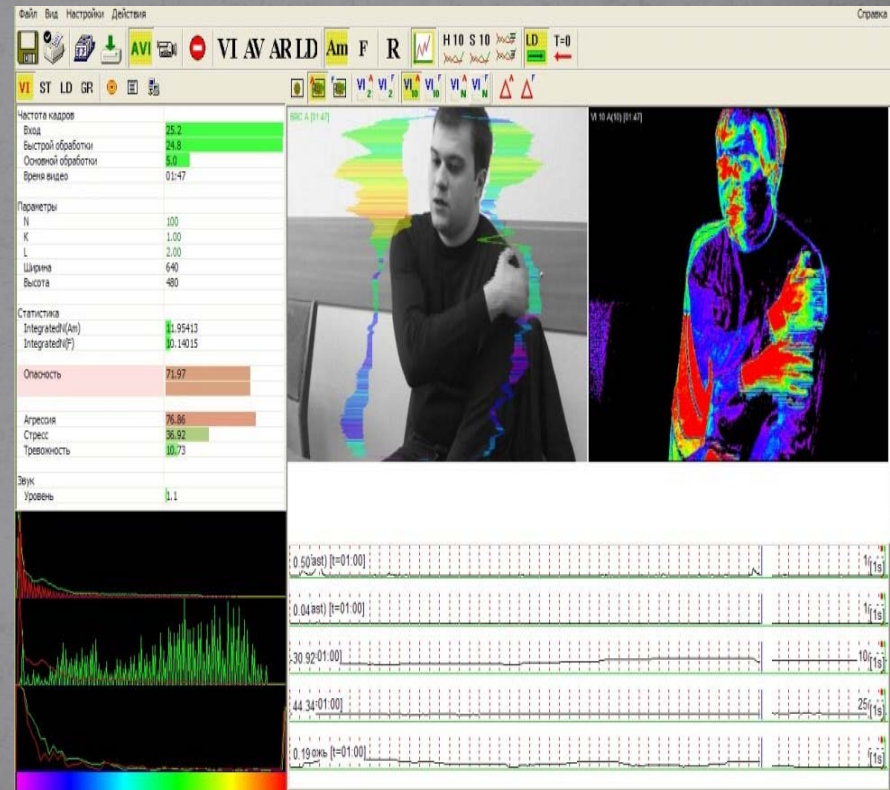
Файл Вид Настройки Действия

Справка

AVI VI AV AR LD Am F R H 10 S 10 LD T=0

VI ST LD GR

| Частота кадров | |
|---|---|
| Вход | 25.2 |
| Быстрой обработки | 24.8 |
| Основной обработки | 5.0 |
| Время видео | 01:47 |
| Параметры | |
| N | 100 |
| K | 1.00 |
| L | 2.00 |
| Ширина | 640 |
| Высота | 480 |
| Статистика | |
| IntegratedN(Am) | 11.95413 |
| IntegratedN(F) | 10.14015 |
| Опасность | 71.97 |
| Агрессия | 76.86 |
| Стресс | 36.92 |
| Тревожность | 10.73 |
| Звук | |
| Уровень | 1.1 |

SRC A (01:47)

VI 10 A(10) (01:47)

0.50 ast) [t=01:00] 1 [1s]

0.04 ast) [t=01:00] 1 [1s]

30.92 01:00] 10 [1s]

44.34 01:00] 25 [1s]

0.19 ожь [t=01:00] 1 [1s]